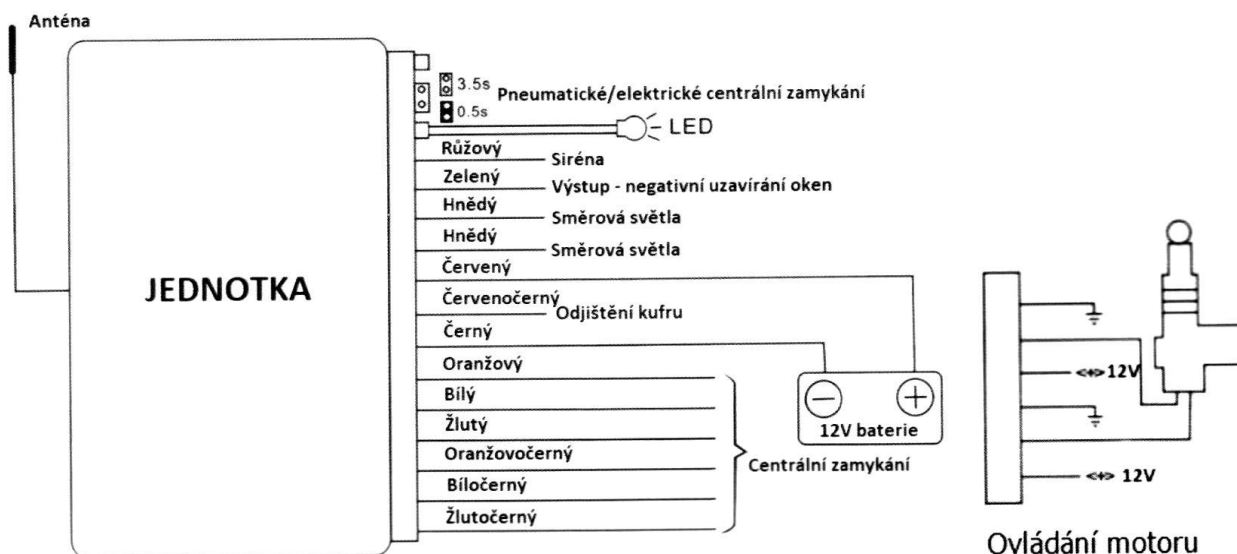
Anténa

JEDNOTKA

3.5s
0.5s
Pneumatické/elektrické centrální zamykání
LED

Růžový
Siréna
Zelený
Výstup - negativní uzavírání oken
Hnědý
Směrová světla
Hnědý
Směrová světla
Červený
Červenočerný
Odjištění kufru
Černý
Oranžový
Bílý
Žlutý
Oranžovočerný
Bíločerný
Žlutočerný
Centrální zamykání

$-$ $+$
12V baterie

<+> 12V
<+> 12V

Ovládání motoru